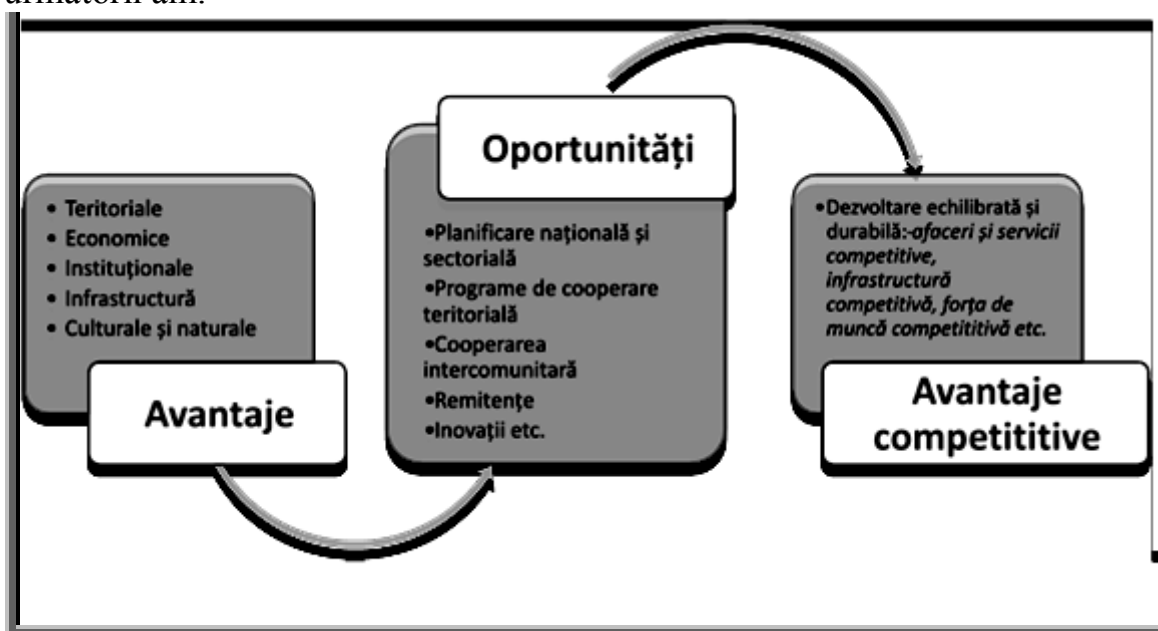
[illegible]

• Teritoriale
• Economice
• Instituționale
• Infrastructură
• Culturale și naturale

Avantaje

Oportunități

•Planificare națională și sectorială
•Programe de cooperare teritorială
•Cooperarea intercomunitară
•Remitențe
•Inovații etc.

•Dezvoltare echilibrată și durabilă:-afaceri și servicii competitive, infrastructură competitivă, forța de muncă competititivă etc.

Avantaje competitive